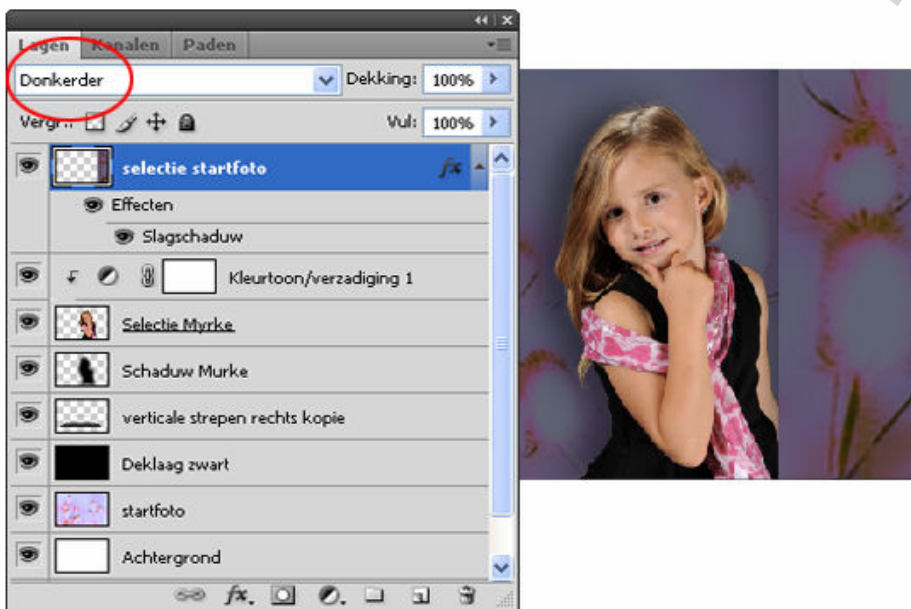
Lagen Kanalen Paden

Donkerder

Dekking: 100%

Vergr.:

Vul: 100%

selectie startfoto

Effecten

Slagschaduw

Kleurtoon/verzadiging 1

Selectie Myrke

Schaduw Murke

verticale strepen rechts kopie

Deklaag zwart

startfoto

Achtergrond